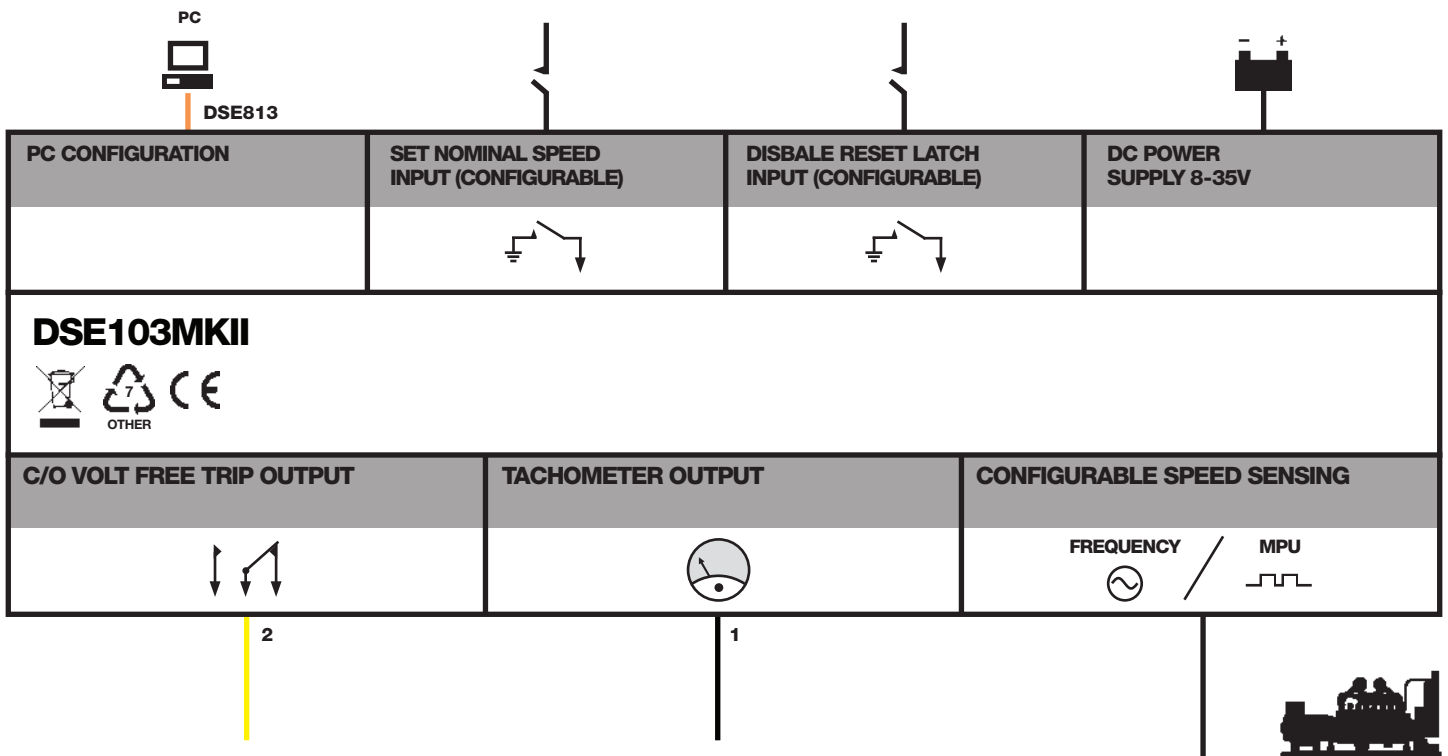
PC

DSE813

– +

PC CONFIGURATION

SET NOMINAL SPEED INPUT (CONFIGURABLE)

DISBALE RESET LATCH INPUT (CONFIGURABLE)

DC POWER SUPPLY 8-35V

DSE103MKII

7
OTHER

C/O VOLT FREE TRIP OUTPUT

TACHOMETER OUTPUT

CONFIGURABLE SPEED SENSING

FREQUENCY

MPU

2

1